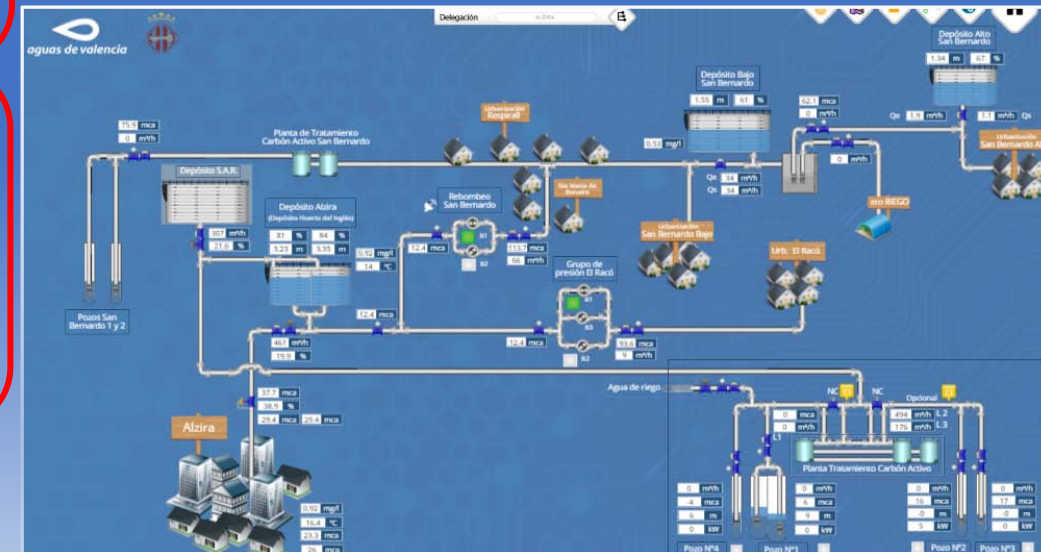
aguas de valencia

Delegación

Depósito Alto San Bernardo
1.34 m 67 %

Qe 1.9 m³/h 1.1 m³/h Qs

Urbanización San Bernardo Al

Depósito Bajo San Bernardo
1.55 m 61 %

62.1 mca
0 m³/h

0 m³/h

Urbanización Respirall

0.53 mg/l

Qe 34 m³/h
Qs 34 m³/h

75.5 mca
0 m³/h

Planta de Tratamiento Carbón Activo San Bernardo

Depósito S.A.R.

Depósito Alzira (Depósito Huerto del Inglés)
81 % 84 %
5.23 m 5.35 m

307 m³/h
21.6 %

0.92 mg/l
14 °C

Rebombeo San Bernardo
B1
B2

12.4 mca
113.7 mca
66 m³/h

Sta María de Bonaire

Urbanización San Bernardo Bajo

alto RIEGO

Urb. El Racó

Grupo de presión El Racó
B1
B3
B2

12.4 mca

12.4 mca
93.6 mca
9 m³/h

Pozos San Bernardo 1 y 2

461 m³/h
19.9 %

37.7 mca
38.9 %
29.4 mca 29.4 mca

Alzira

0.92 mg/l
16.4 °C
23.3 mca
26 mca

Agua de riego

NC
NC
Opcional

0 mca
0 m³/h

494 m³/h L2
176 m³/h L3

L1

Planta Tratamiento Carbón Activo

0 m³/h
4 mca
6 m
0 kW

0 m³/h
6 mca
9 m
0 kW

0 m³/h
16 mca
-0 m
5 kW

0 m³/h
17 mca
-0 m
0 kW

Pozo Nº4
Pozo Nº1
Pozo Nº2
Pozo Nº3